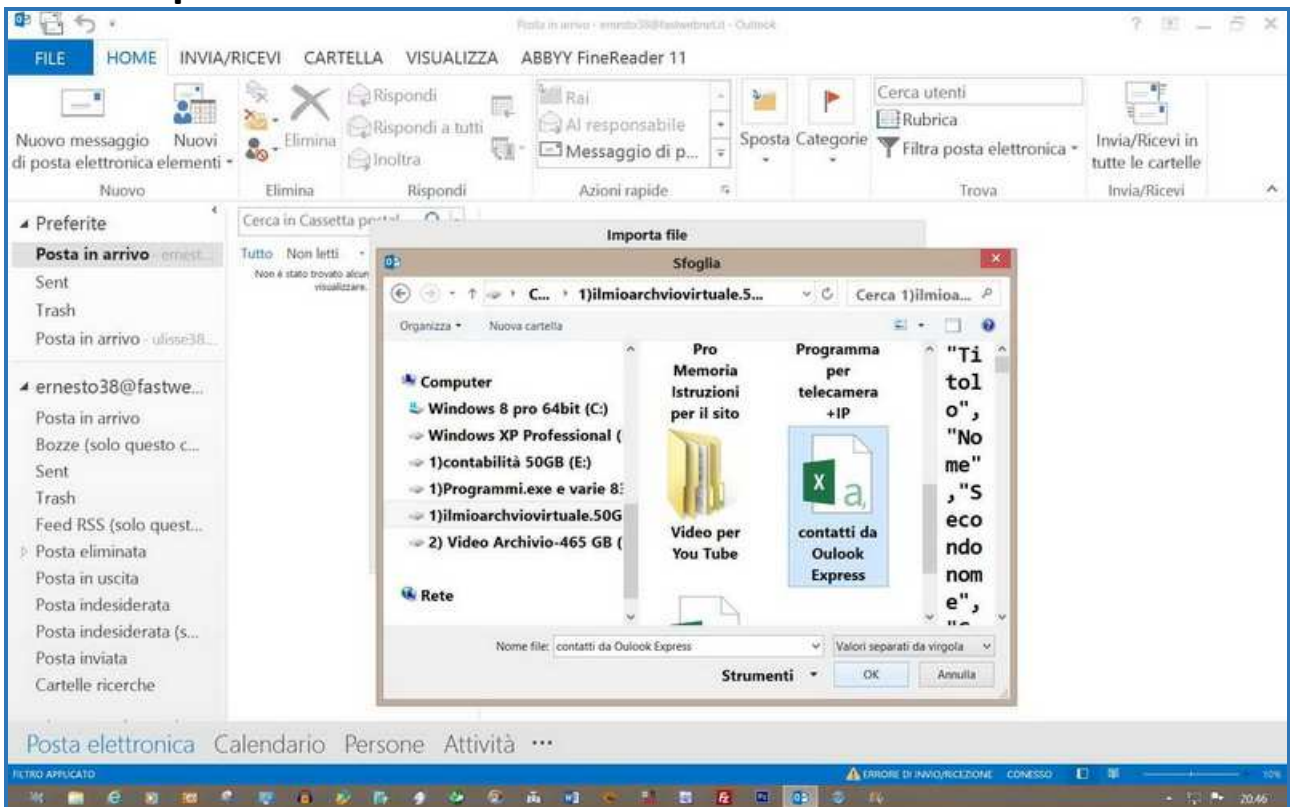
Posta in arrivo - ernesto38@fastwebnet.it - Outlook

? — ✕

FILE HOME INVIA/RICEVI CARTELLA VISUALIZZA ABBYY FineReader 11

Nuovo messaggio di posta elettronica
Nuovi elementi
Nuovo

Elimina
Elimina

Rispondi
Rispondi a tutti
Inoltra
Rispondi

Rai
Al responsabile
Messaggio di p...
Azioni rapide

Sposta
Categorie

Cerca utenti
Rubrica
Filtra posta elettronica
Trova

Invia/Ricevi in tutte le cartelle
Invia/Ricevi

Preferite
Posta in arrivo ernest...
Sent
Trash
Posta in arrivo ulisse38...

ernesto38@fastwe...
Posta in arrivo
Bozze (solo questo c...
Sent
Trash
Feed RSS (solo quest...
Posta eliminata
Posta in uscita
Posta indesiderata
Posta indesiderata (s...
Posta inviata
Cartelle ricerche

Cerca in Cassetta post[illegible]
Tutto Non letti
Non è stato trovato alcun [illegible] visualizzare.

Importa file

Sfoglia

C... › 1)ilmioarchviovirtuale.5...
Cerca 1)ilmioa...

Organizza Nuova cartella

Computer
Windows 8 pro 64bit (C:)
Windows XP Professional (
1)contabilità 50GB (E:)
1)Programmi.exe e varie 8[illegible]
1)ilmioarchviovirtuale.50G
2) Video Archivio-465 GB (
Rete

Pro Memoria Istruzioni per il sito
Programma per telecamera +IP
Video per You Tube
contatti da Oulook Express

"Titolo","Nome","Secondo nome",

Nome file: contatti da Oulook Express
Valori separati da virgola
Strumenti
OK
Annulla

Posta elettronica Calendario Persone Attività ···

FILTRO APPLICATO
ERRORE DI INVIO/RICEZIONE CONNESSO
10%
20:46